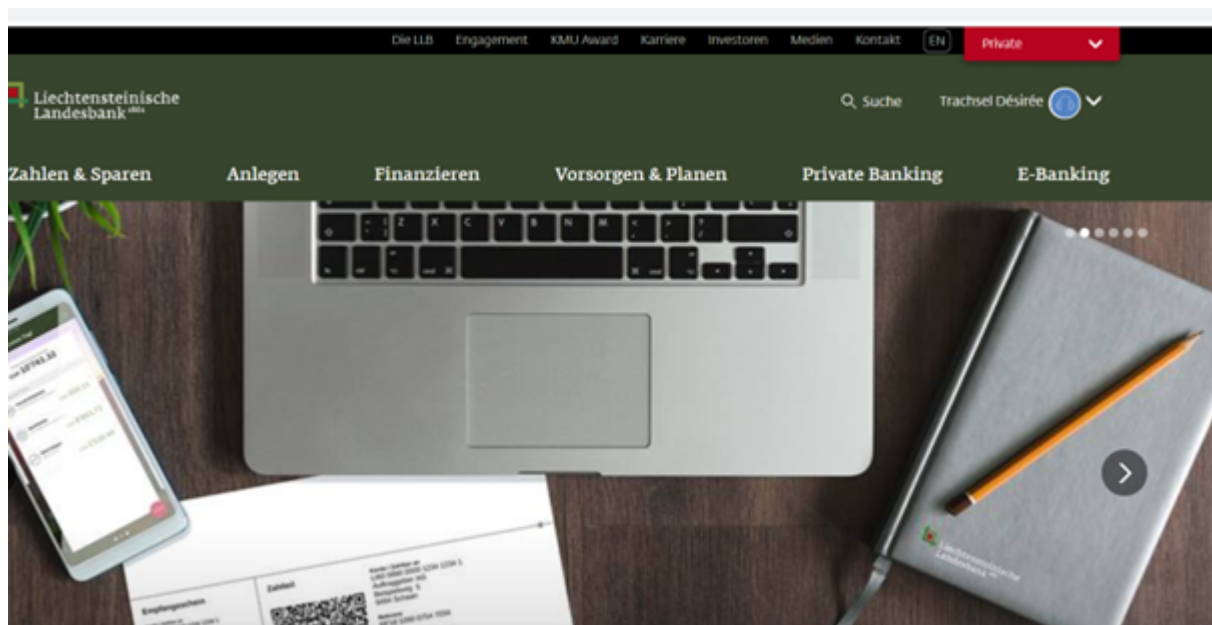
Die LLB Engagement KMU Award Karriere Investoren Medien Kontakt EN Private

Liechtensteinische Landesbank 1861

Suche Trachsel Désirée

Zahlen & Sparen Anlegen Finanzieren Vorsorgen & Planen Private Banking E-Banking

Empfangsschein Zahlteil

Liechtensteinische Landesbank